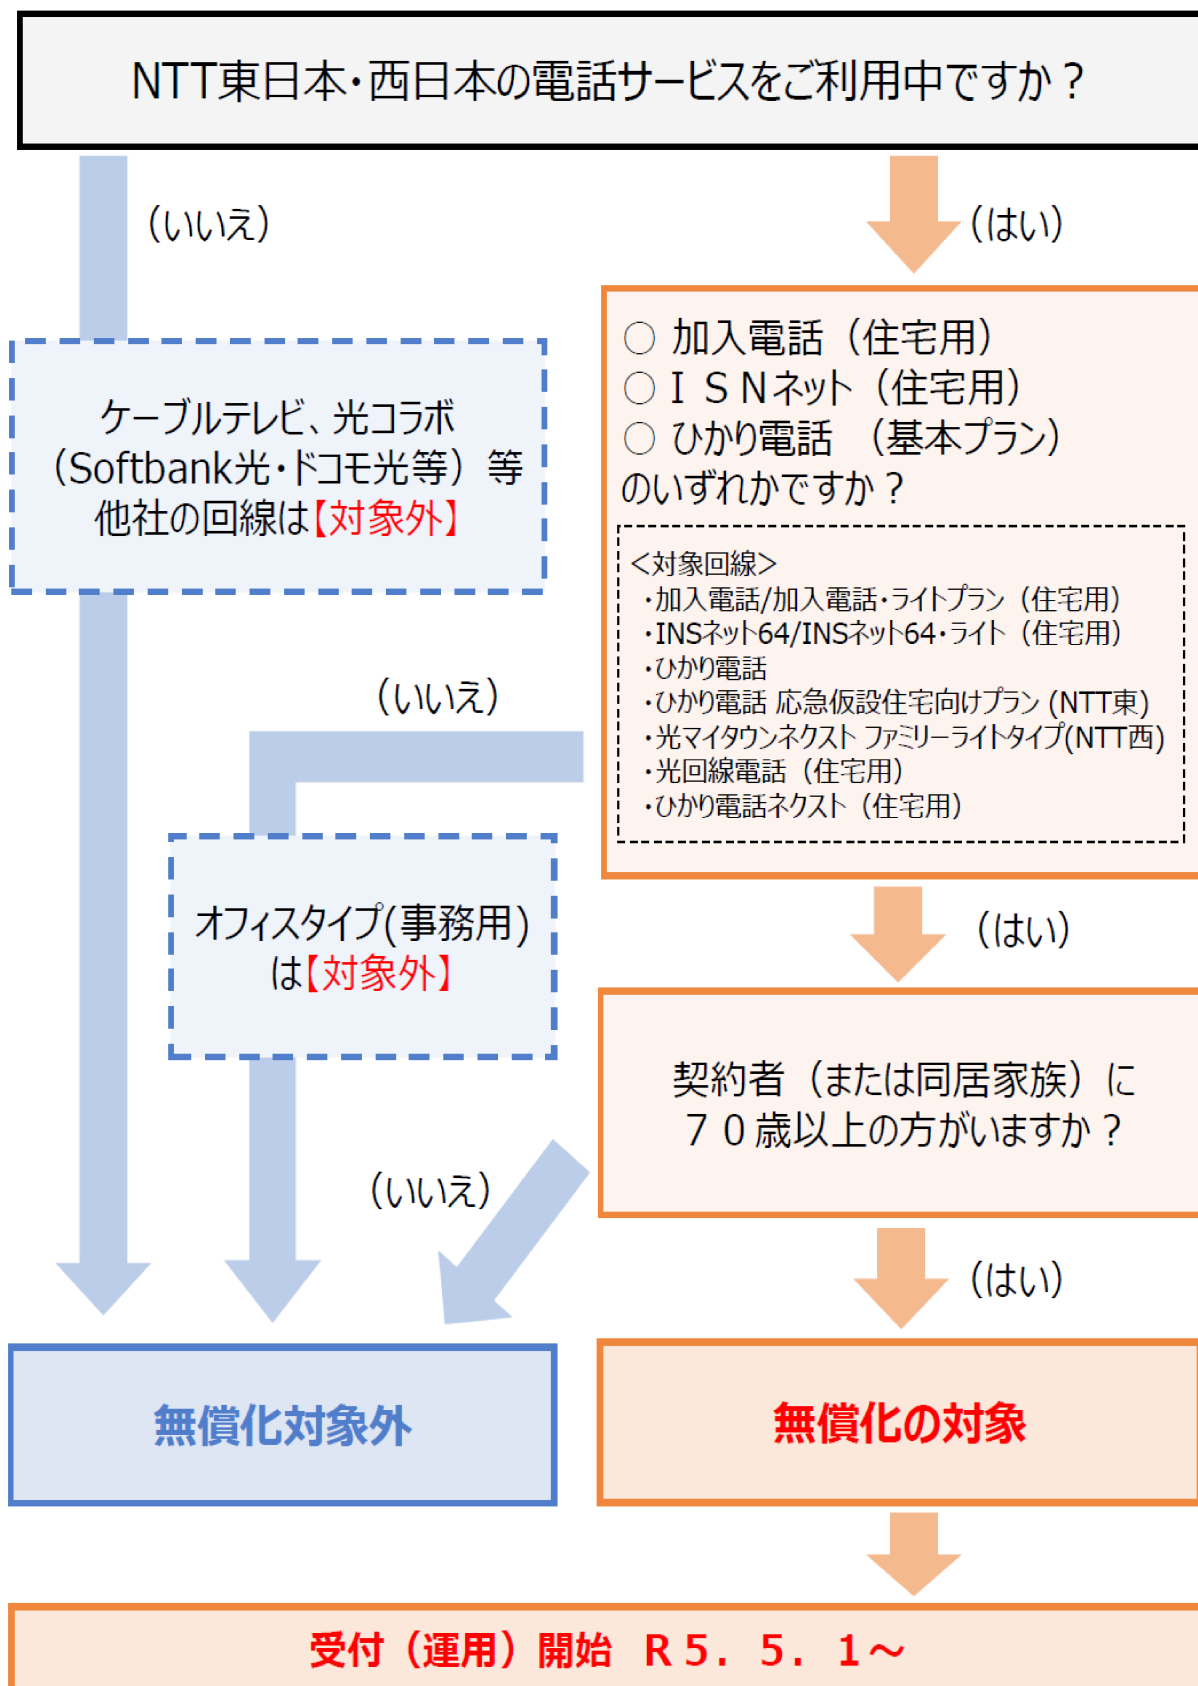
NTT東日本・西日本の電話サービスをご利用中ですか？

(いいえ)

(はい)

ケーブルテレビ、光コラボ（Softbank光・ドコモ光等）等他社の回線は【対象外】

○ 加入電話（住宅用）
○ ＩＳＮネット（住宅用）
○ ひかり電話 （基本プラン）
のいずれかですか？

<対象回線>
・加入電話/加入電話・ライトプラン（住宅用）
・INSネット64/INSネット64・ライト（住宅用）
・ひかり電話
・ひかり電話 応急仮設住宅向けプラン（NTT東）
・光マイタウンネクスト ファミリーライトタイプ(NTT西)
・光回線電話（住宅用）
・ひかり電話ネクスト（住宅用）

(いいえ)

オフィスタイプ(事務用)は【対象外】

(はい)

契約者（または同居家族）に７０歳以上の方がいますか？

(いいえ)

(はい)

無償化対象外

無償化の対象

受付（運用）開始 Ｒ５．５．１～